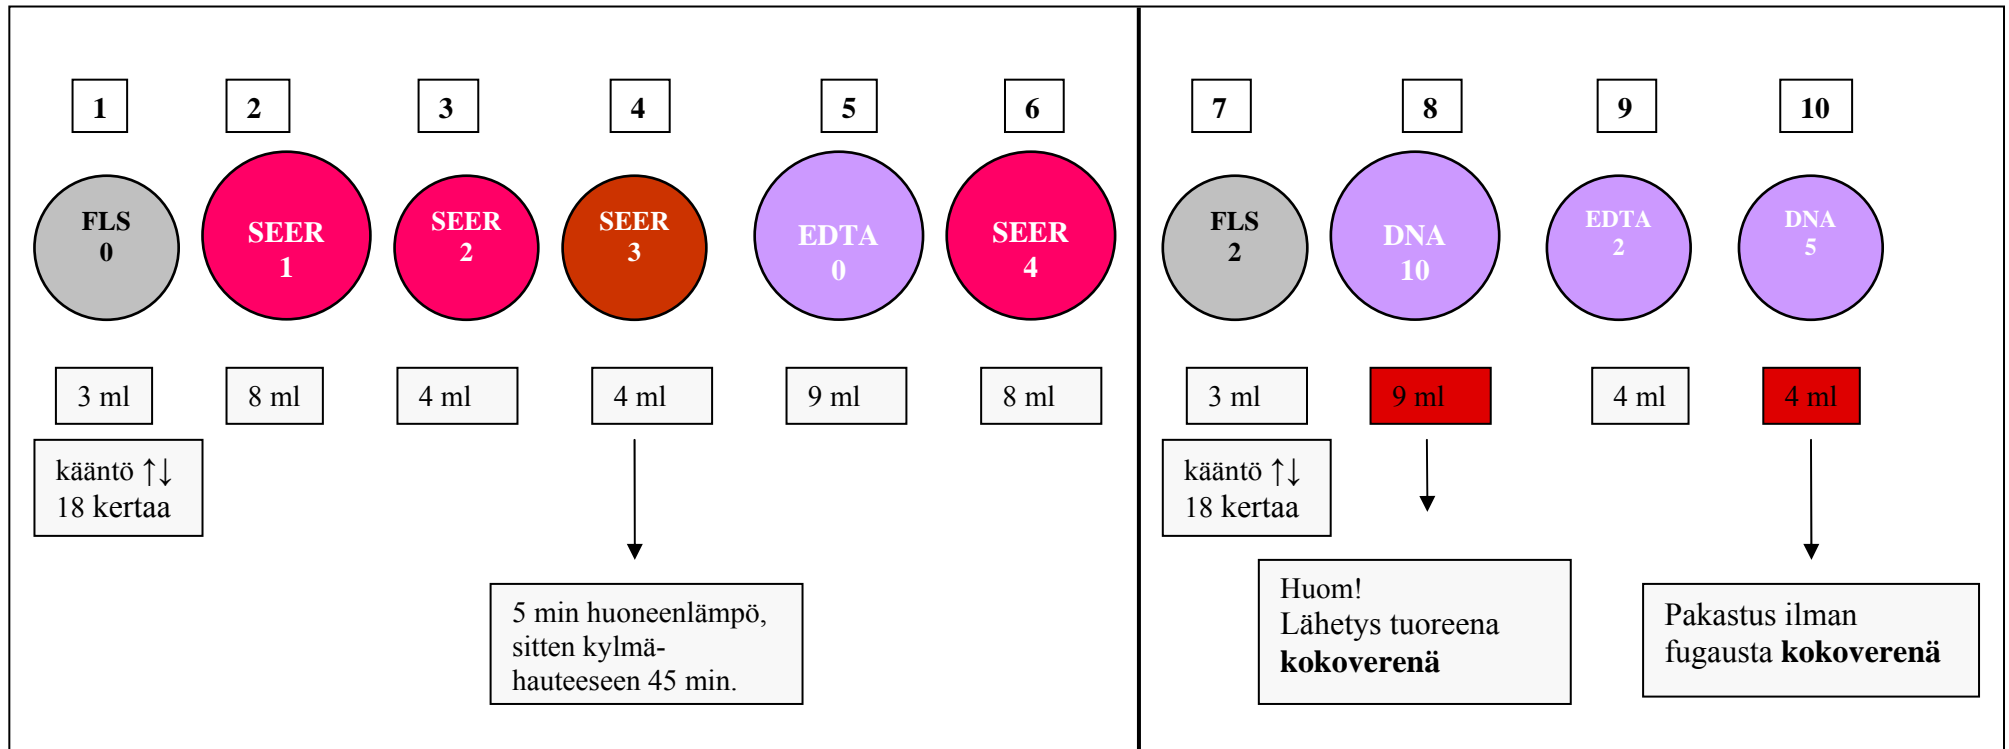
1 2 3 4 5 6

FLS 0

SEER 1

SEER 2

SEER 3

EDTA 0

SEER 4

3 ml 8 ml 4 ml 4 ml 9 ml 8 ml

kääntö ↑↓ 18 kertaa

5 min huoneenlämpö, sitten kylmähauteeseen 45 min.

7 8 9 10

FLS 2

DNA 10

EDTA 2

DNA 5

3 ml 9 ml 4 ml 4 ml

kääntö ↑↓ 18 kertaa

Huom! Lähetys tuoreena **kokoverenä**

Pakastus ilman fugausta **kokoverenä**